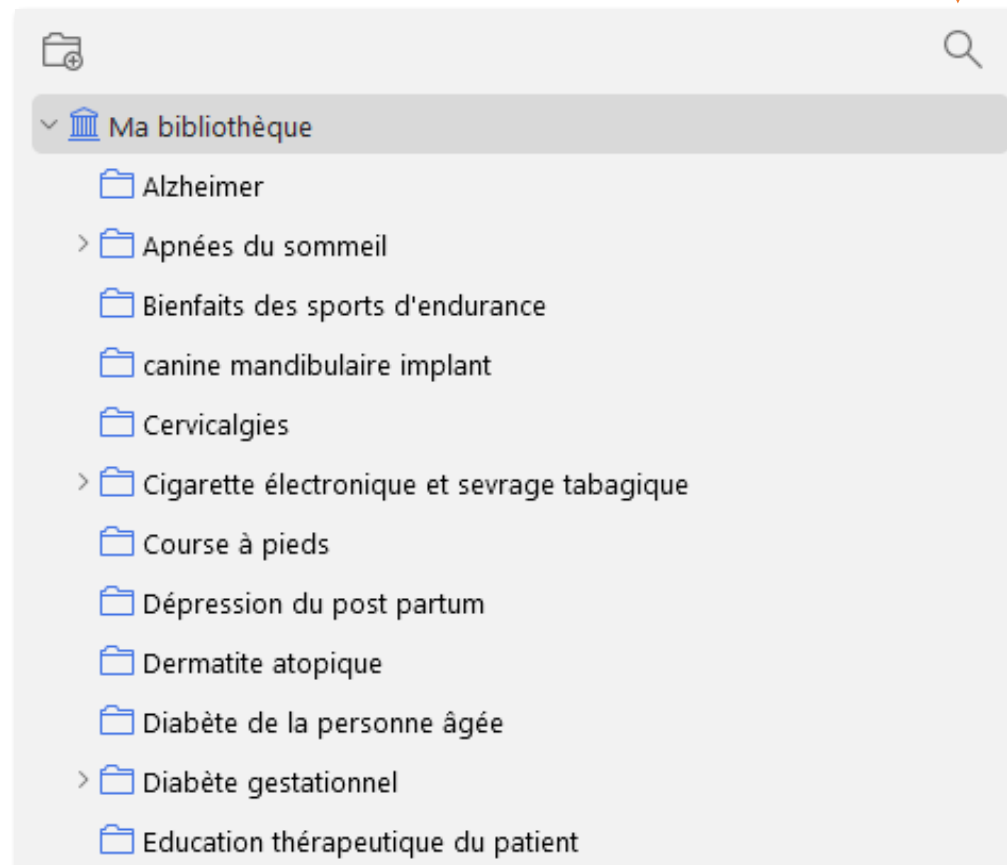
Ma bibliothèque
Alzheimer
Apnées du sommeil
Bienfaits des sports d'endurance
canine mandibulaire implant
Cervicalgies
Cigarette électronique et sevrage tabagique
Course à pieds
Dépression du post partum
Dermatite atopique
Diabète de la personne âgée
Diabète gestationnel
Education thérapeutique du patient